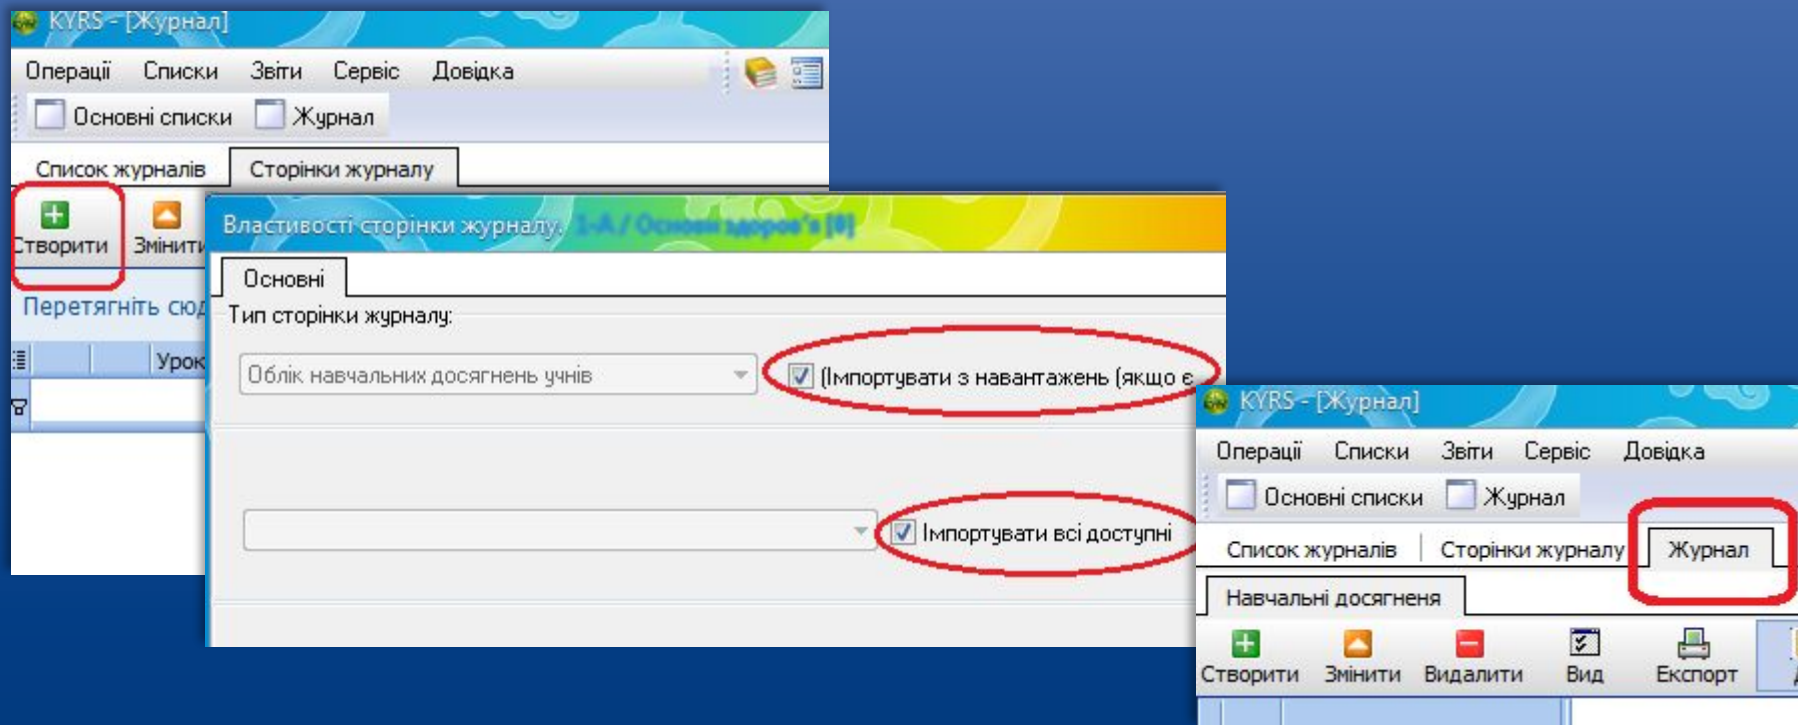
KYRS - [Журнал]

Операції Списки Звіти Сервіс Довідка

Основні списки Журнал

Список журналів Сторінки журналу

Створити Змінити

Перетягніть сюд

Урок

Властивості сторінки журналу: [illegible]

Основні

Тип сторінки журналу:

Облік навчальних досягнень учнів

Імпортувати з навантажень (якщо є

Імпортувати всі доступні

KYRS - [Журнал]

Операції Списки Звіти Сервіс Довідка

Основні списки Журнал

Список журналів Сторінки журналу Журнал

Навчальні досягненя

Створити Змінити Видалити Вид Експорт